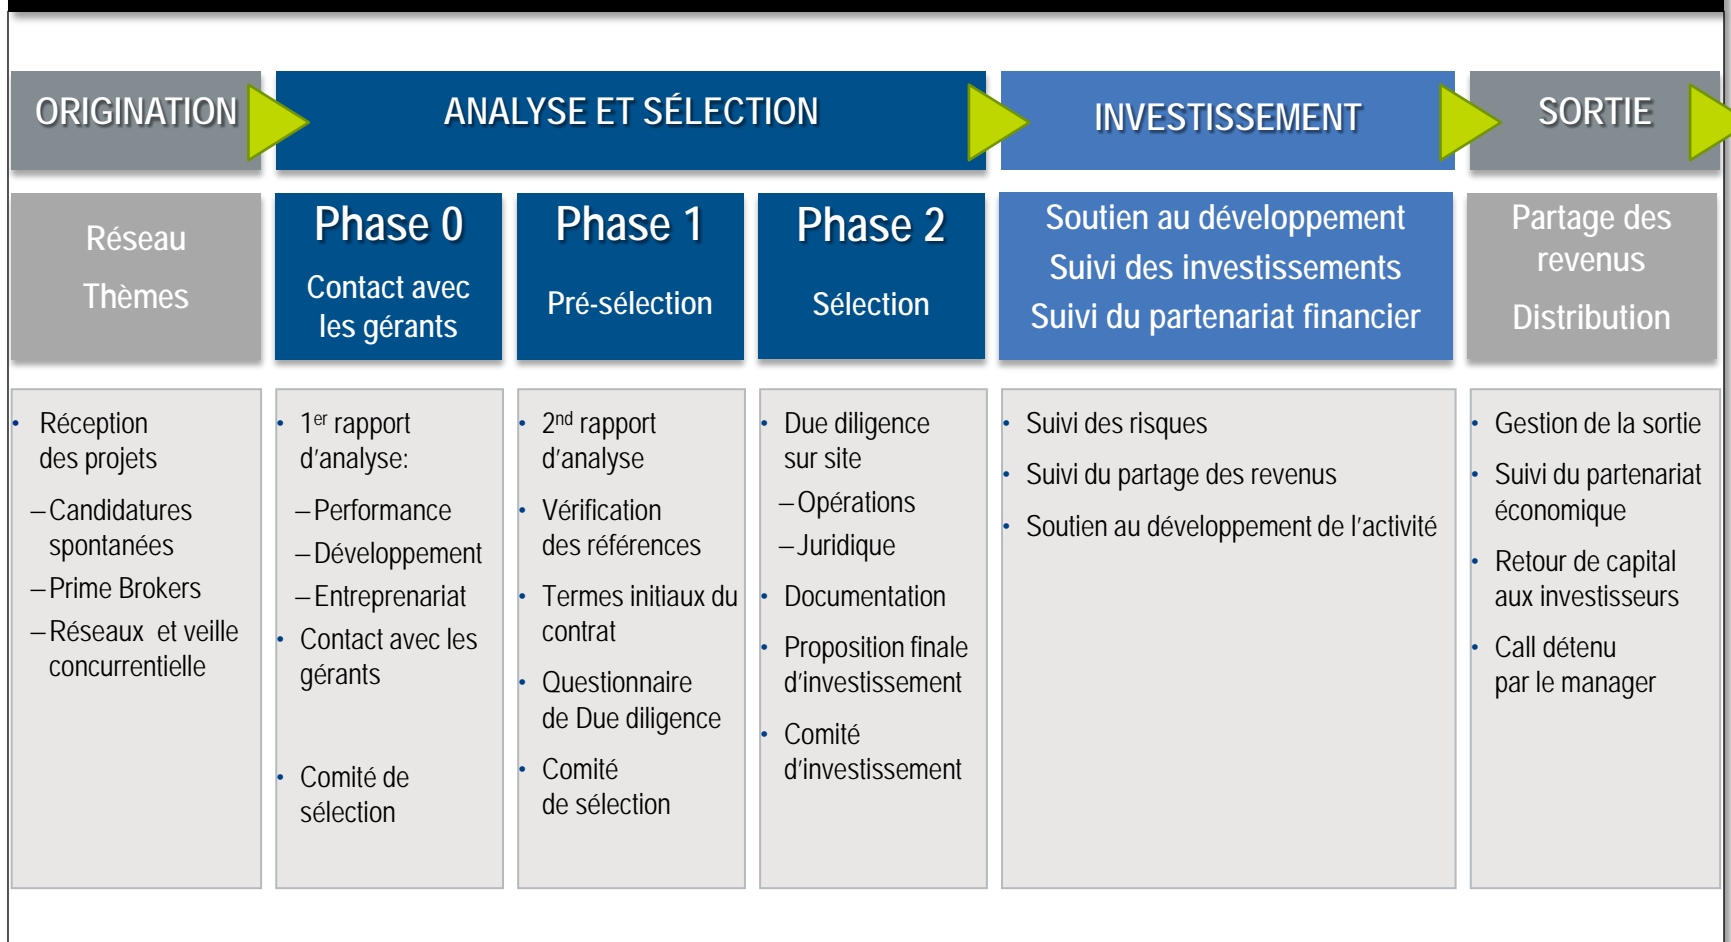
ORIGINATION

ANALYSE ET SÉLECTION

INVESTISSEMENT

SORTIE

Réseau

Thèmes

Phase 0

Contact avec les gérants

Phase 1

Pré-sélection

Phase 2

Sélection

Soutien au développement

Suivi des investissements

Suivi du partenariat financier

Partage des revenus

Distribution

- Réception des projets
  – Candidatures spontanées
  – Prime Brokers
  – Réseaux et veille concurrentielle

- $1^{er}$ rapport d'analyse:
  – Performance
  – Développement
  – Entreprenariat
- Contact avec les gérants
- Comité de sélection

- $2^{nd}$ rapport d'analyse
- Vérification des références
- Termes initiaux du contrat
- Questionnaire de Due diligence
- Comité de sélection

- Due diligence sur site
  – Opérations
  – Juridique
- Documentation
- Proposition finale d'investissement
- Comité d'investissement

- Suivi des risques
- Suivi du partage des revenus
- Soutien au développement de l'activité

- Gestion de la sortie
- Suivi du partenariat économique
- Retour de capital aux investisseurs
- Call détenu par le manager